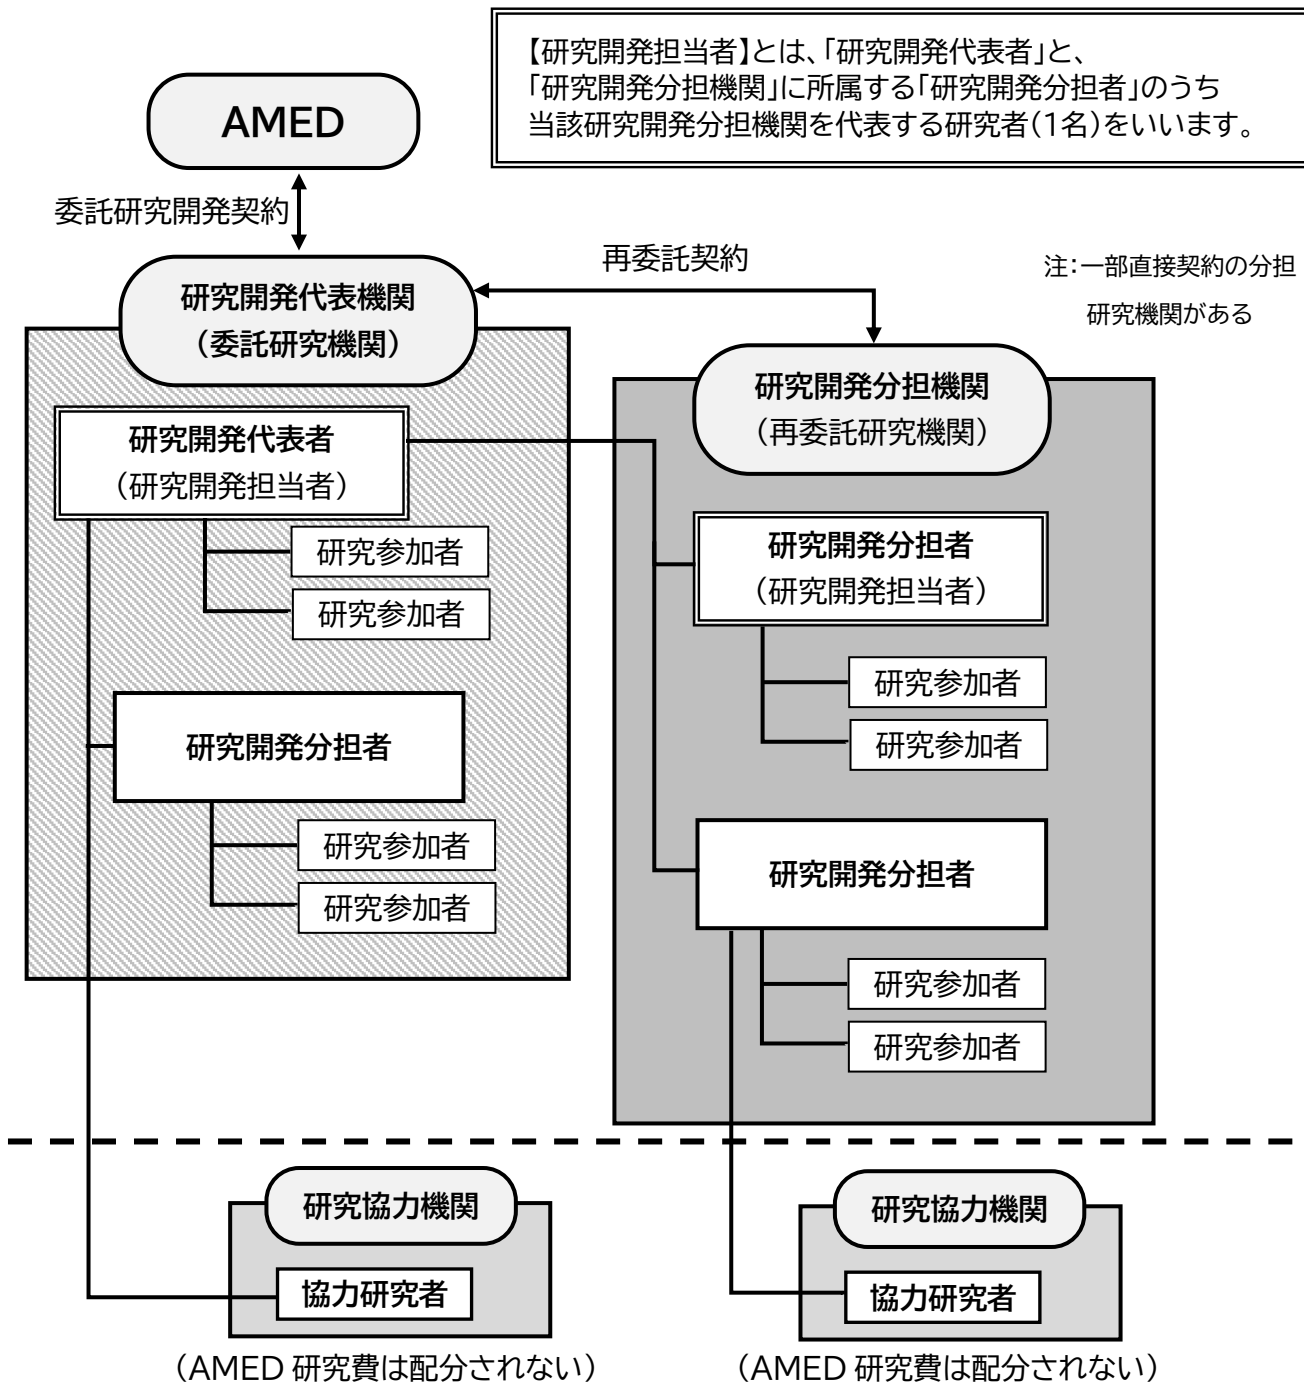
【研究開発担当者】とは、「研究開発代表者」と、「研究開発分担機関」に所属する「研究開発分担者」のうち当該研究開発分担機関を代表する研究者(1名)をいいます。

AMED

委託研究開発契約

再委託契約

注:一部直接契約の分担研究機関がある

研究開発代表機関
(委託研究機関)

研究開発代表者
(研究開発担当者)

研究参加者

研究参加者

研究開発分担者

研究参加者

研究参加者

研究開発分担機関
(再委託研究機関)

研究開発分担者
(研究開発担当者)

研究参加者

研究参加者

研究開発分担者

研究参加者

研究参加者

研究協力機関

協力研究者

(AMED 研究費は配分されない)

研究協力機関

協力研究者

(AMED 研究費は配分されない)